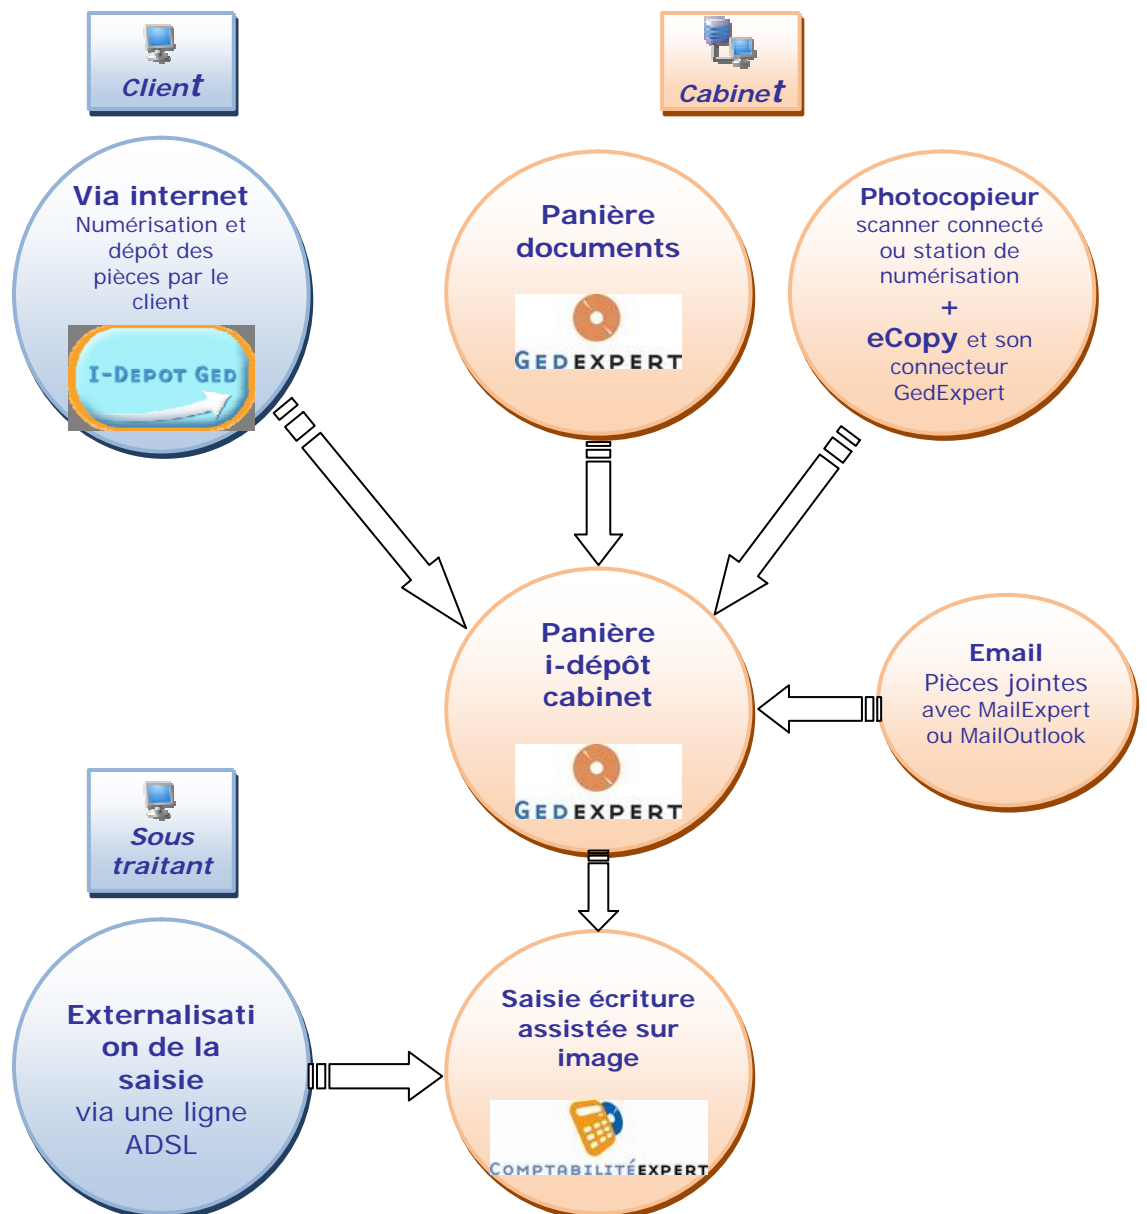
Client

Cabinet

Via internet
Numérisation et dépôt des pièces par le client

I-DEPOT GED

Panière documents

GEDEXPERT

Photocopieur
scanner connecté ou station de numérisation
+
eCopy et son connecteur GedExpert

Panière i-dépôt cabinet

GEDEXPERT

Email
Pièces jointes avec MailExpert ou MailOutlook

Sous traitant

Externalisation de la saisie
via une ligne ADSL

Saisie écriture assistée sur image

COMPTABILITÉEXPERT